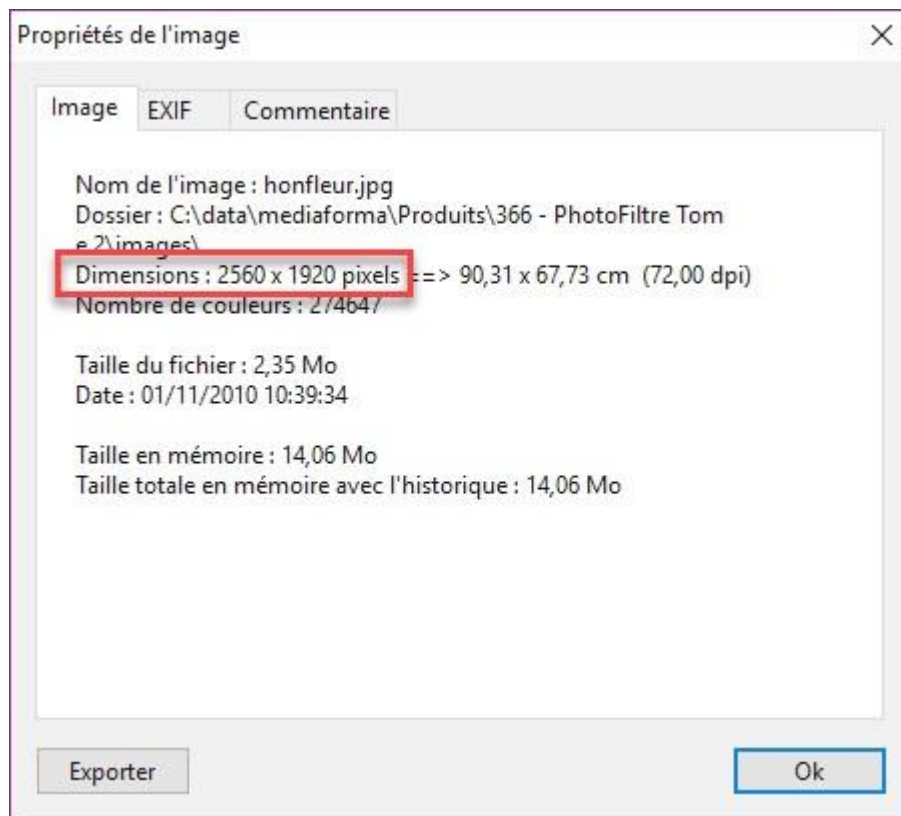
Propriétés de l'image

×

Image EXIF Commentaire

Nom de l'image : honfleur.jpg
Dossier : C:\data\mediaforma\Produits\366 - PhotoFiltre Tome 2\images\
Dimensions : 2560 x 1920 pixels ==> 90,31 x 67,73 cm (72,00 dpi)
Nombre de couleurs : 274647

Taille du fichier : 2,35 Mo
Date : 01/11/2010 10:39:34

Taille en mémoire : 14,06 Mo
Taille totale en mémoire avec l'historique : 14,06 Mo

Exporter

Ok